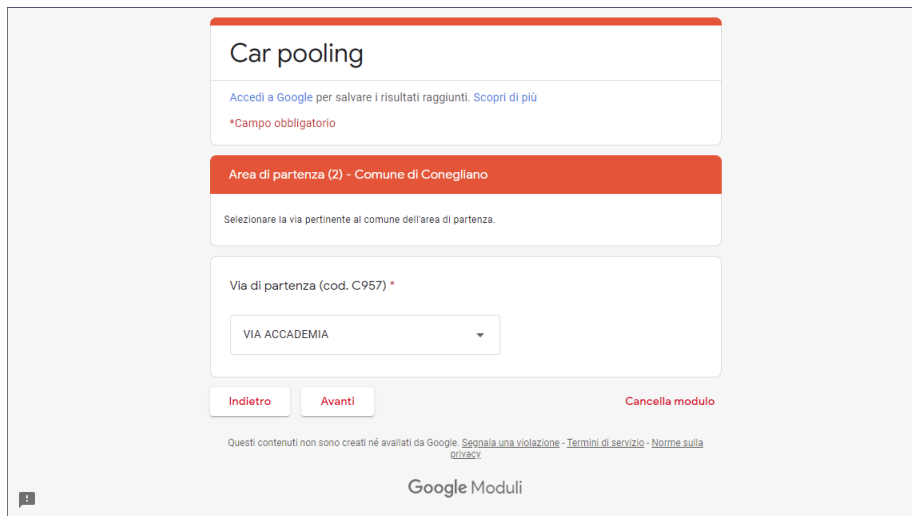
Car pooling

Accedi a Google per salvare i risultati raggiunti. Scopri di più

*Campo obbligatorio

Area di partenza (2) - Comune di Conegliano

Selezionare la via pertinente al comune dell'area di partenza.

Via di partenza (cod. C957) *

VIA ACCADEMIA

Indietro

Avanti

Cancella modulo

Questi contenuti non sono creati né avallati da Google. Segnala una violazione - Termini di servizio - Norme sulla privacy

Google Moduli